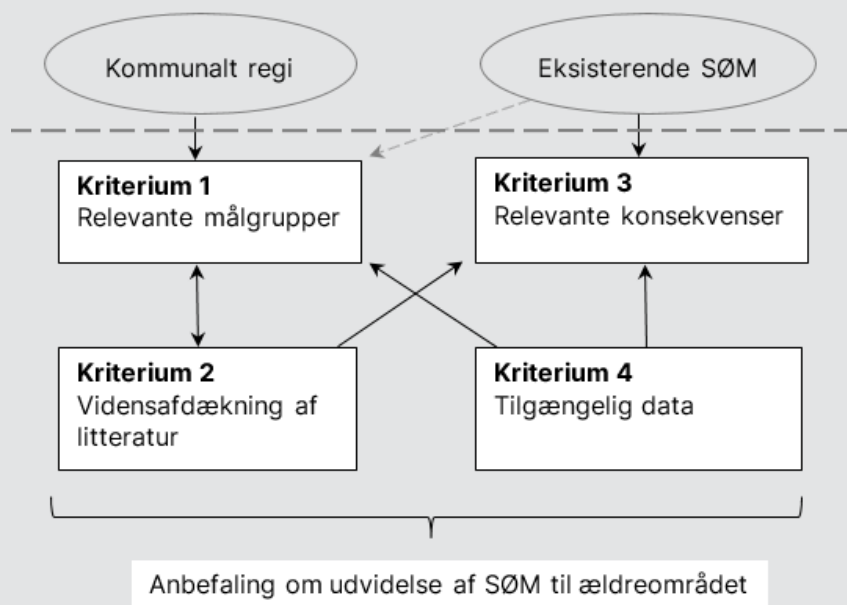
Kommunalt regi

Eksisterende SØM

**Kriterium 1**
Relevante målgrupper

**Kriterium 3**
Relevante konsekvenser

**Kriterium 2**
Vidensafdækning af litteratur

**Kriterium 4**
Tilgængelig data

Anbefaling om udvidelse af SØM til ældreområdet